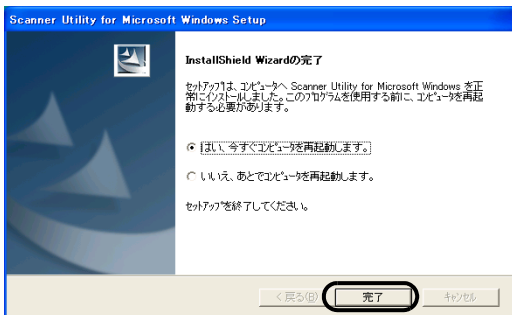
Scanner Utility for Microsoft Windows Setup

InstallShield Wizardの完了

セットアップは、コンピュータへ Scanner Utility for Microsoft Windows を正常にインストールしました。このプログラムを使用する前に、コンピュータを再起動する必要があります。

はい、今すぐコンピュータを再起動します。

いいえ、あとでコンピュータを再起動します。

セットアップを終了してください。

< 戻る(B)
完了
キャンセル